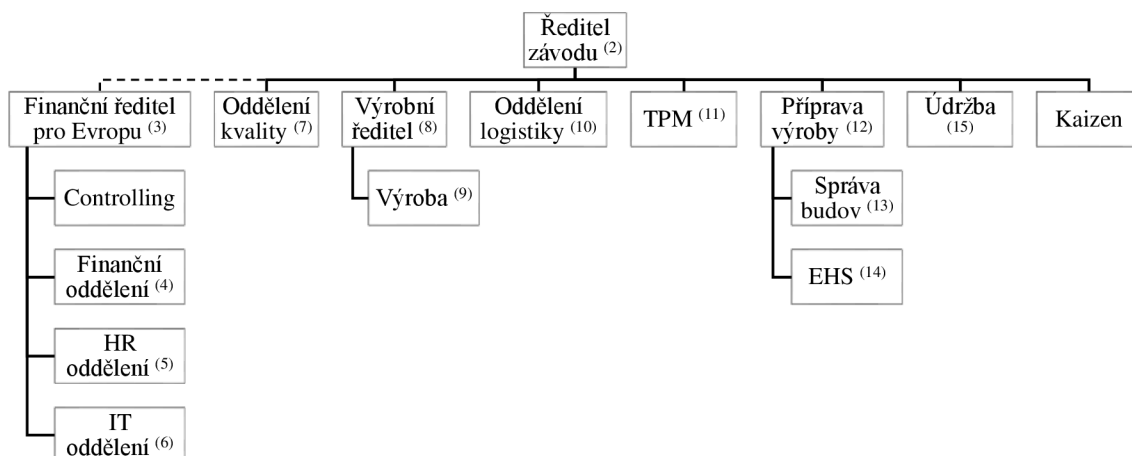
Ředitel závodu $^{(2)}$

Finanční ředitel pro Evropu $^{(3)}$

Controlling

Finanční oddělení $^{(4)}$

HR oddělení $^{(5)}$

IT oddělení $^{(6)}$

Oddělení kvality $^{(7)}$

Výrobní ředitel $^{(8)}$

Výroba $^{(9)}$

Oddělení logistiky $^{(10)}$

TPM $^{(11)}$

Příprava výroby $^{(12)}$

Správa budov $^{(13)}$

EHS $^{(14)}$

Údržba $^{(15)}$

Kaizen